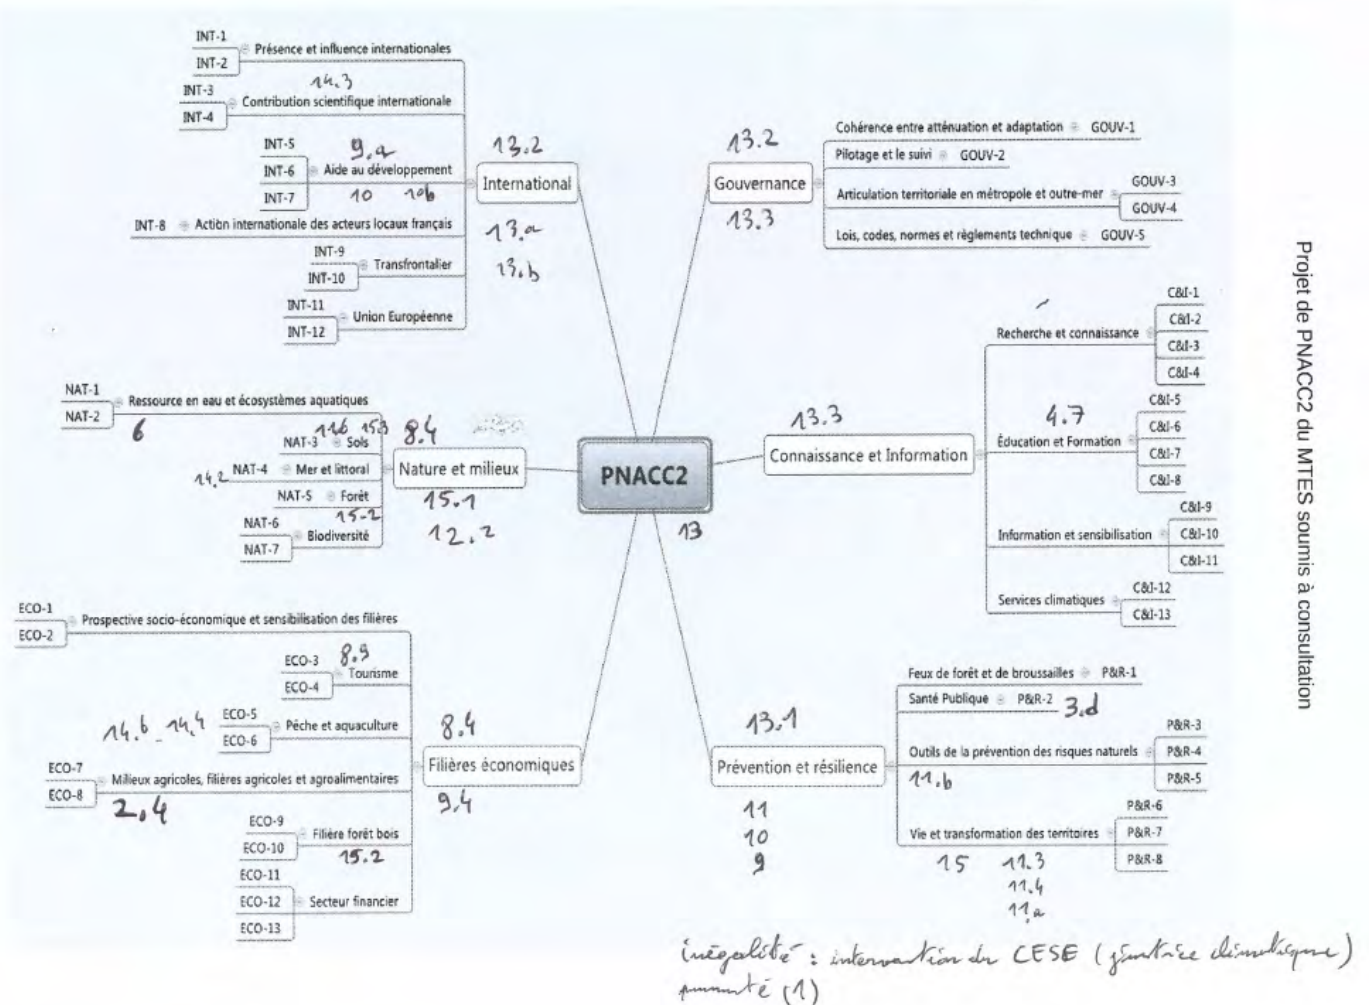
INT-1
INT-2
Présence et influence internationales
14.3
INT-3
INT-4
Contribution scientifique internationale
INT-5
INT-6
INT-7
9.a
Aide au développement
10 10b
INT-8 Action internationale des acteurs locaux français
INT-9
INT-10
Transfrontalier
INT-11
INT-12
Union Européenne
13.2
International
13.a
13.b

13.2
Gouvernance
13.3
Cohérence entre atténuation et adaptation GOUV-1
Pilotage et le suivi GOUV-2
Articulation territoriale en métropole et outre-mer GOUV-3 GOUV-4
Lois, codes, normes et règlements technique GOUV-5

Projet de PNACC2 du MTES soumis à consultation

Recherche et connaissance C&I-1 C&I-2 C&I-3 C&I-4
4.7
Éducation et Formation C&I-5 C&I-6 C&I-7 C&I-8
Information et sensibilisation C&I-9 C&I-10 C&I-11
Services climatiques C&I-12 C&I-13
13.3
Connaissance et Information

NAT-1
NAT-2
Ressource en eau et écosystèmes aquatiques
6
NAT-3 Sols 11b 15.3
8.4
14.2 NAT-4 Mer et littoral
NAT-5 Forêt
15-2
NAT-6
NAT-7
Biodiversité
Nature et milieux
15.1
12.2

PNACC2
13

ECO-1
ECO-2
Prospective socio-économique et sensibilisation des filières
ECO-3
ECO-4
8.9
Tourisme
14.b 14.4
ECO-5
ECO-6
Pêche et aquaculture
ECO-7
ECO-8
Milieux agricoles, filières agricoles et agroalimentaires
2.4
ECO-9
ECO-10
Filière forêt bois
15.2
ECO-11
ECO-12
ECO-13
Secteur financier
8.4
Filières économiques
9.4

Feux de forêt et de broussailles P&R-1
Santé Publique P&R-2 3.d
13.1
Outils de la prévention des risques naturels P&R-3 P&R-4 P&R-5
11.b
Prévention et résilience
11
10
9
Vie et transformation des territoires P&R-6 P&R-7 P&R-8
15 11.3
11.4
11.a

inégalité : intervention du CESE (justice climatique)
pauvreté (1)